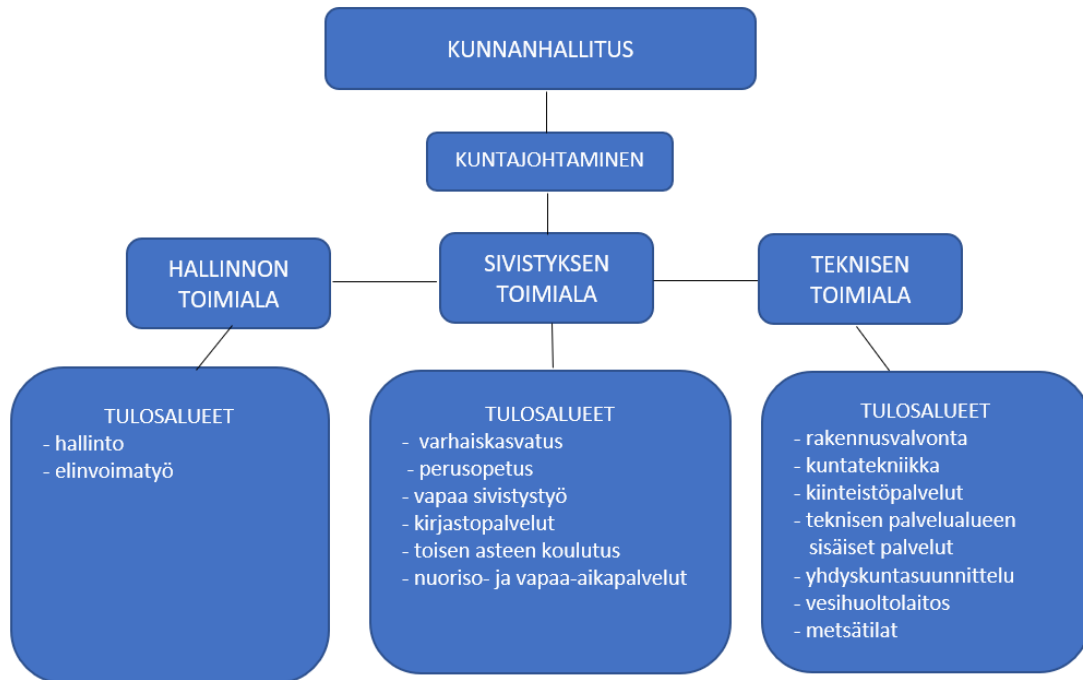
KUNNANHALLITUS

KUNTAJOHTAMINEN

HALLINNON TOIMIALA

SIVISTYKSEN TOIMIALA

TEKNISEN TOIMIALA

TULOSALUEET
- hallinto
- elinvoimatyö

TULOSALUEET
- varhaiskasvatus
- perusopetus
- vapaa sivistystyö
- kirjastopalvelut
- toisen asteen koulutus
- nuoriso- ja vapaa-aikapalvelut

TULOSALUEET
- rakennusvalvonta
- kuntatekniikka
- kiinteistöpalvelut
- teknisen palvelualueen sisäiset palvelut
- yhdyskuntasuunnittelu
- vesihuoltolaitos
- metsätilat